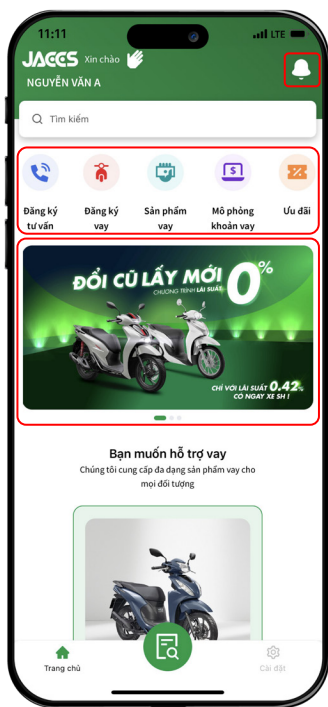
11:11

LTE

JACCS Xin chào

NGUYỄN VĂN A

Tìm kiếm

Đăng ký tư vấn

Đăng ký vay

Sản phẩm vay

Mô phỏng khoản vay

Ưu đãi

ĐỔI CŨ LẤY MỚI 0%

CHƯƠNG TRÌNH LÃI SUẤT

CHỈ VỚI LÃI SUẤT 0.42% CÓ NGAY XE SH !

Bạn muốn hỗ trợ vay

Chúng tôi cung cấp đa dạng sản phẩm vay cho mọi đối tượng

Trang chủ

Cài đặt